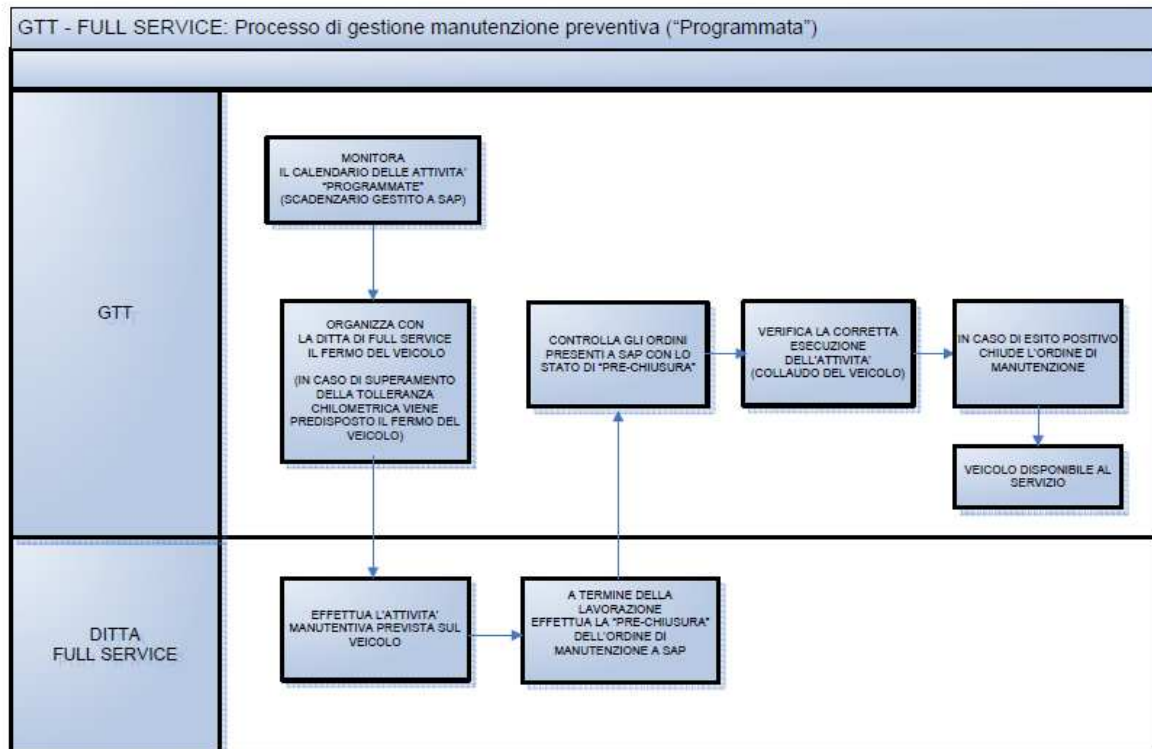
GTT - FULL SERVICE: Processo di gestione manutenzione preventiva (“Programmata”)

GTT

MONITORA
IL CALENDARIO DELLE ATTIVITA' "PROGRAMMATE" (SCADENZARIO GESTITO A SAP)

ORGANIZZA CON LA DITTA DI FULL SERVICE IL FERMO DEL VEICOLO

(IN CASO DI SUPERAMENTO DELLA TOLLERANZA CHILOMETRICA VIENE PREDISPOSTO IL FERMO DEL VEICOLO)

CONTROLLA GLI ORDINI PRESENTI A SAP CON LO STATO DI "PRE-CHIUSURA"

VERIFICA LA CORRETTA ESECUZIONE DELL'ATTIVITA' (COLLAUDO DEL VEICOLO)

IN CASO DI ESITO POSITIVO CHIUDE L'ORDINE DI MANUTENZIONE

VEICOLO DISPONIBILE AL SERVIZIO

DITTA
FULL SERVICE

EFFETTUA L'ATTIVITA' MANUTENTIVA PREVISTA SUL VEICOLO

A TERMINE DELLA LAVORAZIONE EFFETTUA LA "PRE-CHIUSURA" DELL'ORDINE DI MANUTENZIONE A SAP